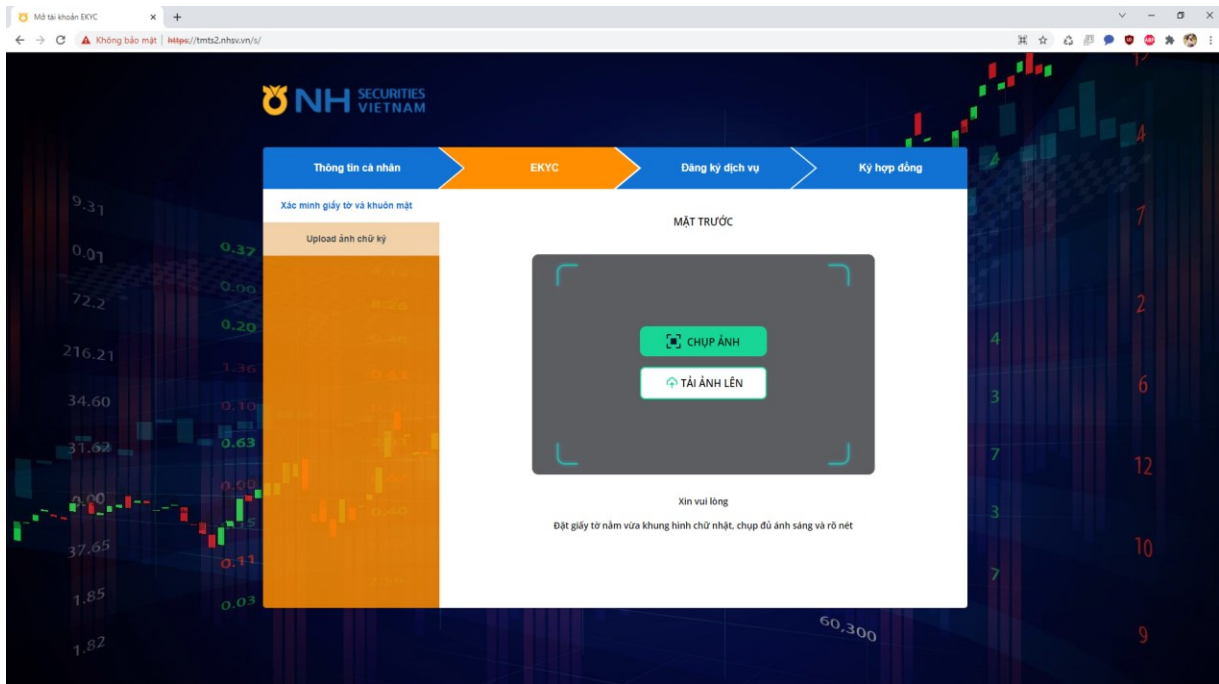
Mở tài khoản EKYC × +

Không bảo mật | https://tmts2.nhsv.vn/s/

NH SECURITIES VIETNAM

Thông tin cá nhân | EKYC | Đăng ký dịch vụ | Ký hợp đồng

Xác minh giấy tờ và khuôn mặt

Upload ảnh chữ ký

MẶT TRƯỚC

CHỤP ẢNH

TẢI ẢNH LÊN

Xin vui lòng

Đặt giấy tờ nằm vừa khung hình chữ nhật, chụp đủ ánh sáng và rõ nét